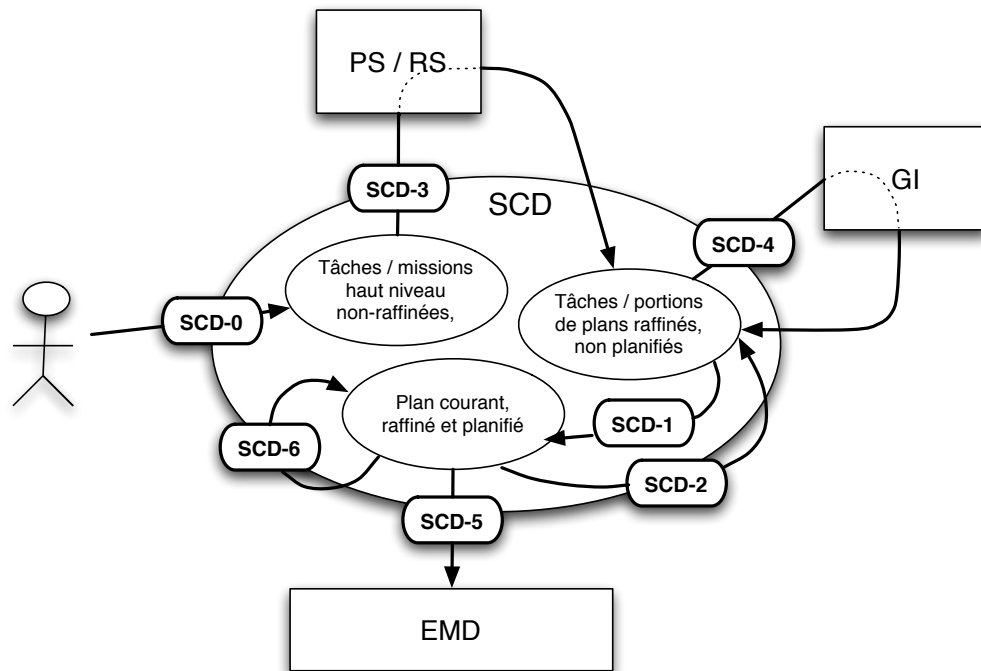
PS / RS

SCD-3

SCD

GI

SCD-4

Tâches / missions haut niveau non-raffinées,

SCD-0

Tâches / portions de plans raffinés, non planifiés

Plan courant, raffiné et planifié

SCD-1

SCD-6

SCD-2

SCD-5

EMD